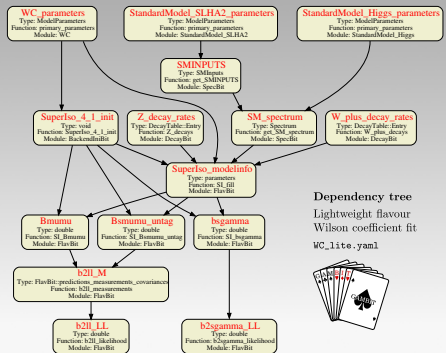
WC_parameters
Type: ModelParameters
Function: primary_parameters
Module: WC

StandardModel_SLHA2_parameters
Type: ModelParameters
Function: primary_parameters
Module: StandardModel_SLHA2

StandardModel_Higgs_parameters
Type: ModelParameters
Function: primary_parameters
Module: StandardModel_Higgs

SMINPUTS
Type: SMInputs
Function: get_SMINPUTS
Module: SpecBit

SuperIso_4_1_init
Type: void
Function: SuperIso_4_1_init
Module: BackendIniBit

Z_decay_rates
Type: DecayTable::Entry
Function: Z_decays
Module: DecayBit

SM_spectrum
Type: Spectrum
Function: get_SM_spectrum
Module: SpecBit

W_plus_decay_rates
Type: DecayTable::Entry
Function: W_plus_decays
Module: DecayBit

SuperIso_modelinfo
Type: parameters
Function: SI_fill
Module: FlavBit

Bmumu
Type: double
Function: SI_Bmumu
Module: FlavBit

Bsmumu_untag
Type: double
Function: SI_Bsmumu_untag
Module: FlavBit

bsgamma
Type: double
Function: SI_bsgamma
Module: FlavBit

Dependency tree

Lightweight flavour Wilson coefficient fit

WC_lite.yaml

b2ll_M
Type: FlavBit::predictions_measurements_covariances
Function: b2ll_measurements
Module: FlavBit

b2ll_LL
Type: double
Function: b2ll_likelihood
Module: FlavBit

b2sgamma_LL
Type: double
Function: b2sgamma_likelihood
Module: FlavBit

GAMBIT